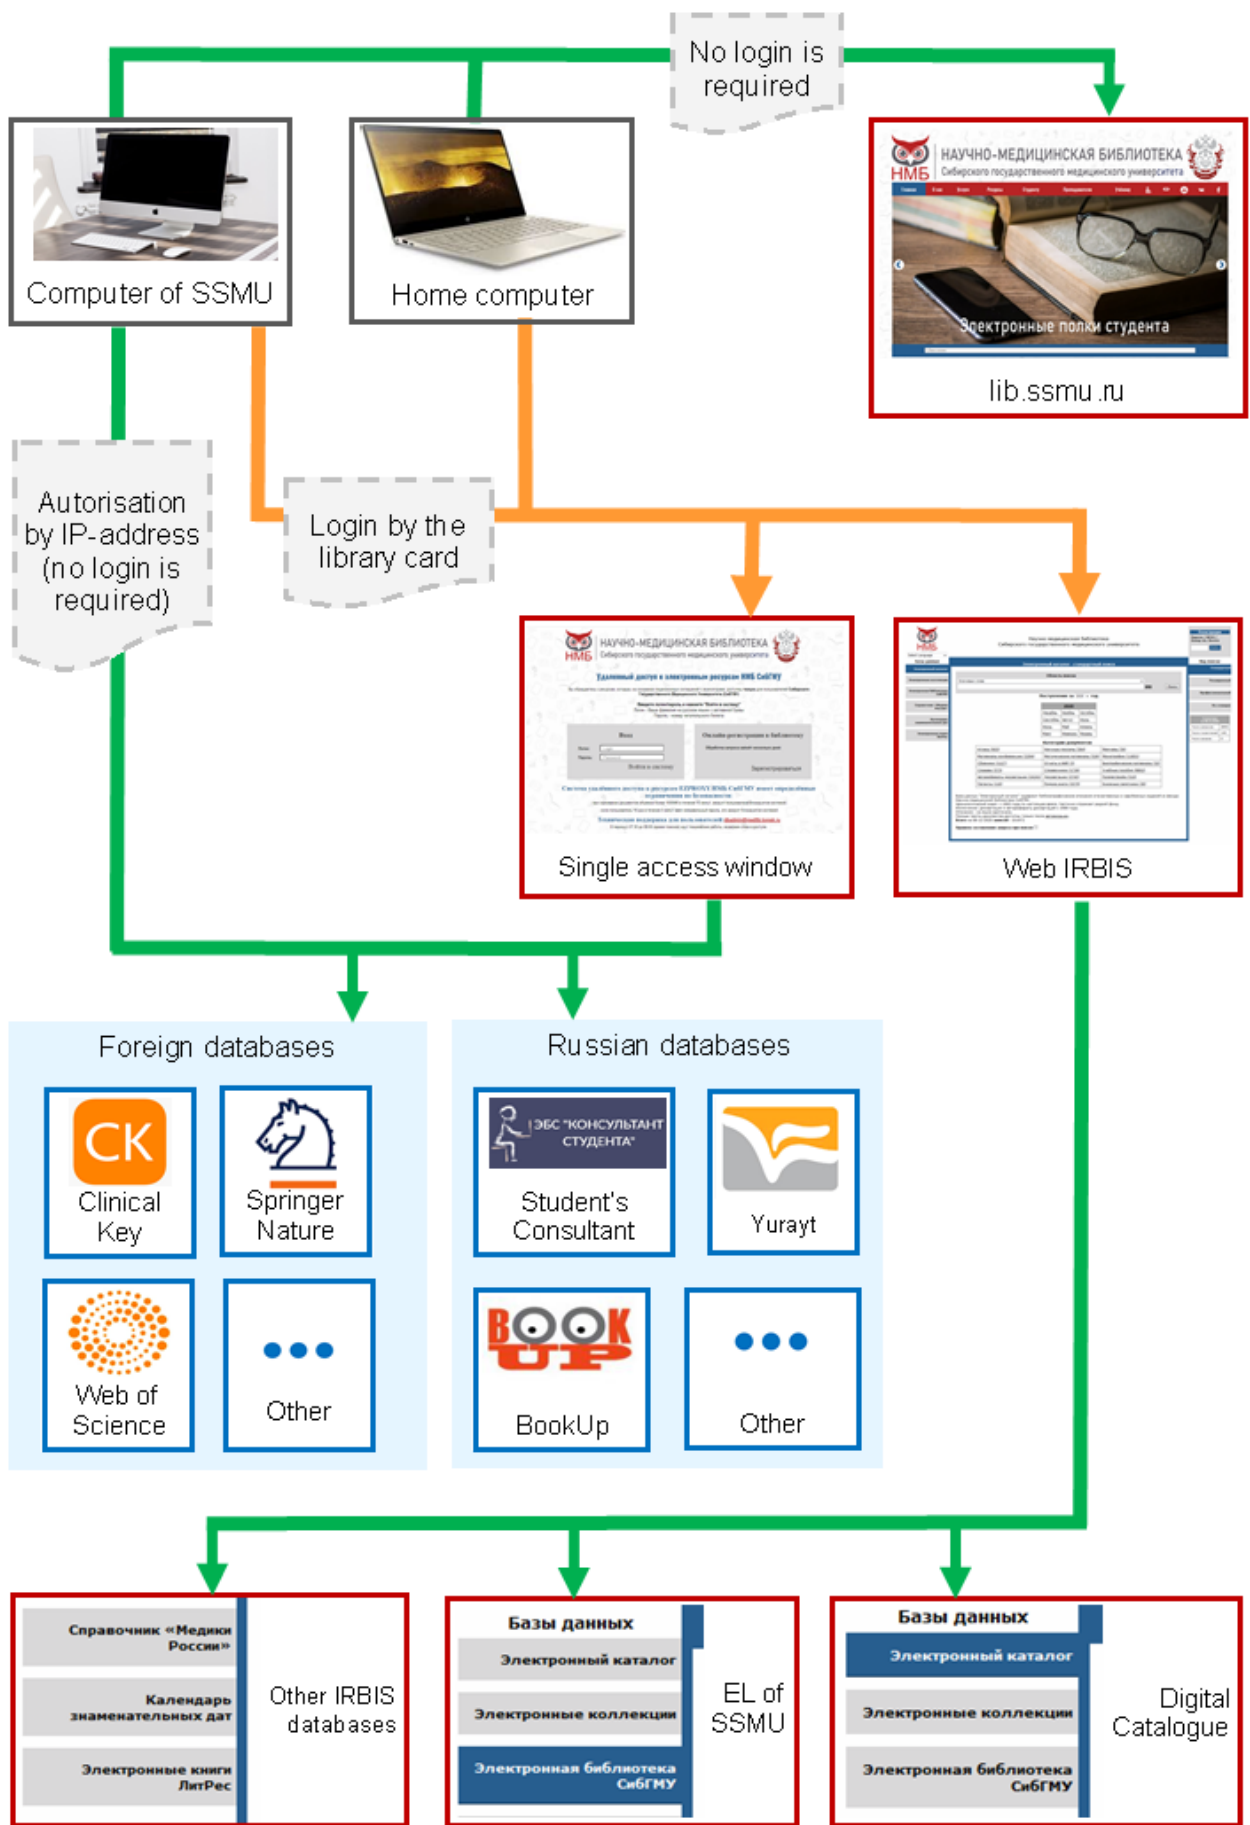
No login is required

Computer of SSMU

Home computer

НАУЧНО-МЕДИЦИНСКАЯ БИБЛИОТЕКА
Сибирского государственного медицинского университета
НМБ
Электронные полки студента

lib.ssmu.ru

Autorisation by IP-address (no login is required)

Login by the library card

НАУЧНО-МЕДИЦИНСКАЯ БИБЛИОТЕКА
НМБ
Single access window

Web IRBIS

Foreign databases

CK
Clinical Key

Springer Nature

Web of Science

Other

Russian databases

ЭБС "КОНСУЛЬТАНТ СТУДЕНТА"
Student's Consultant

Yurayt

BOOK UP
BookUp

Other

Справочник «Медики России»
Календарь знаменательных дат
Электронные книги ЛитРес
Other IRBIS databases

Базы данных
Электронный каталог
Электронные коллекции
Электронная библиотека СибГМУ
EL of SSMU

Базы данных
Электронный каталог
Электронные коллекции
Электронная библиотека СибГМУ
Digital Catalogue